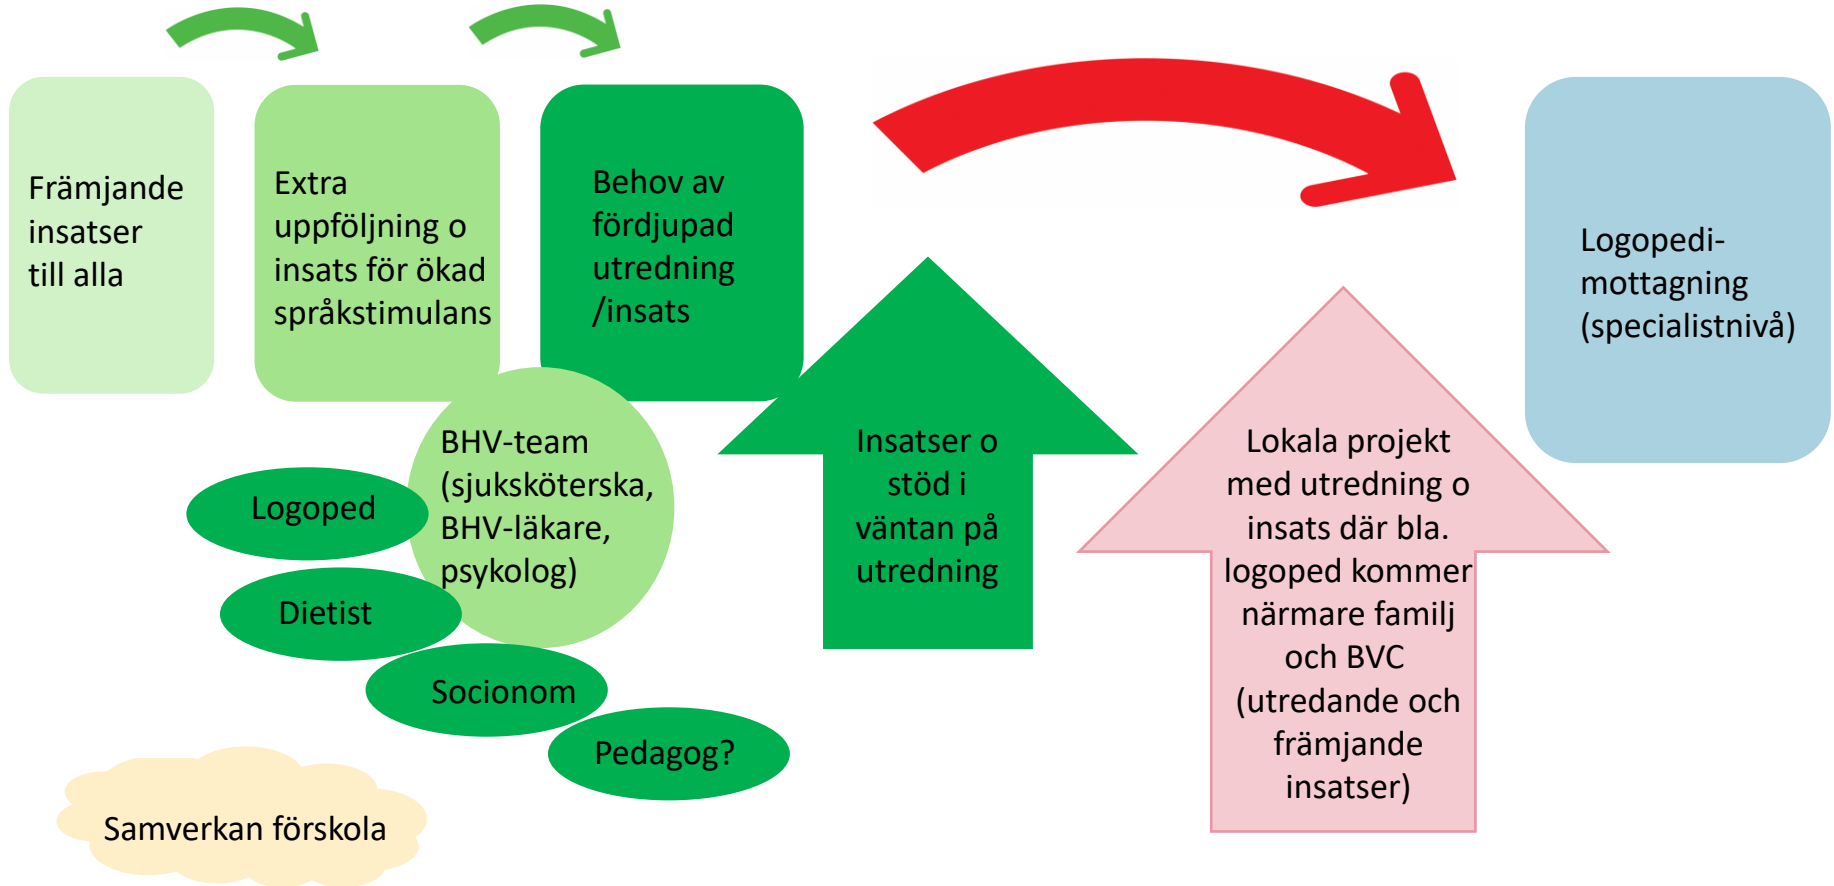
Främjande insatser till alla

Extra uppföljning o insats för ökad språkstimulans

Behov av fördjupad utredning /insats

Logopedi-mottagning (specialistnivå)

BHV-team (sjuksköterska, BHV-läkare, psykolog)

Logoped

Dietist

Socionom

Pedagog?

Insatser o stöd i väntan på utredning

Lokala projekt med utredning o insats där bla. logoped kommer närmare familj och BVC (utredande och främjande insatser)

Samverkan förskola